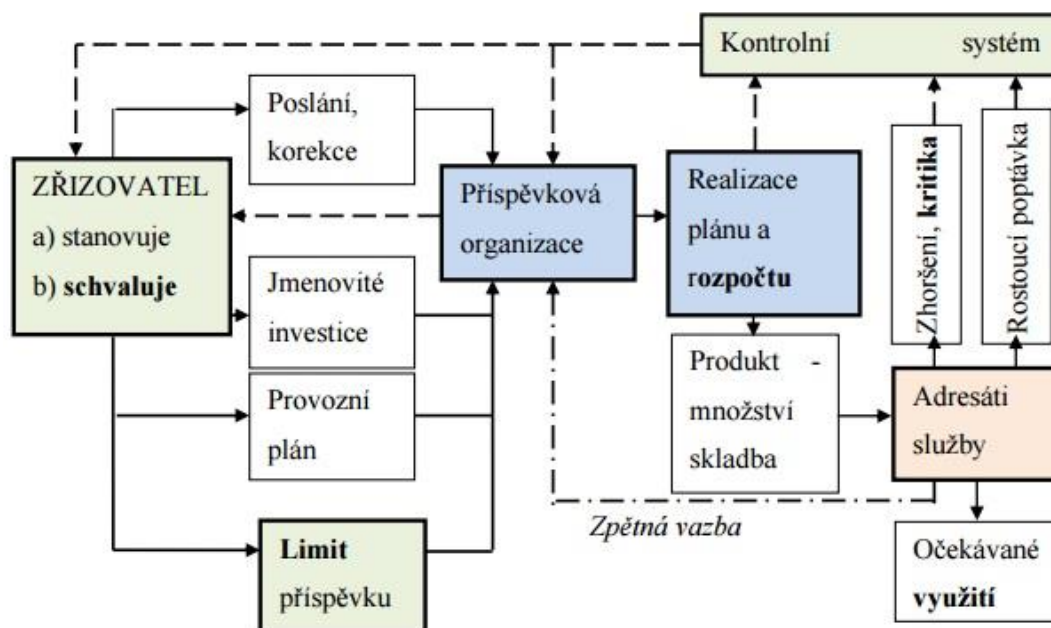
Kontrolní systém

Poslání, korekce

ZŘIZOVATEL
a) stanovuje
b) **schvaluje**

Příspěvková organizace

Realizace plánu a **rozpočtu**

Zhoršení, **kritika**

Rostoucí poptávka

Jmenovité investice

Provozní plán

Produkt - množství skladba

Adresáti služby

Zpětná vazba

**Limit** příspěvku

Očekávané **využití**